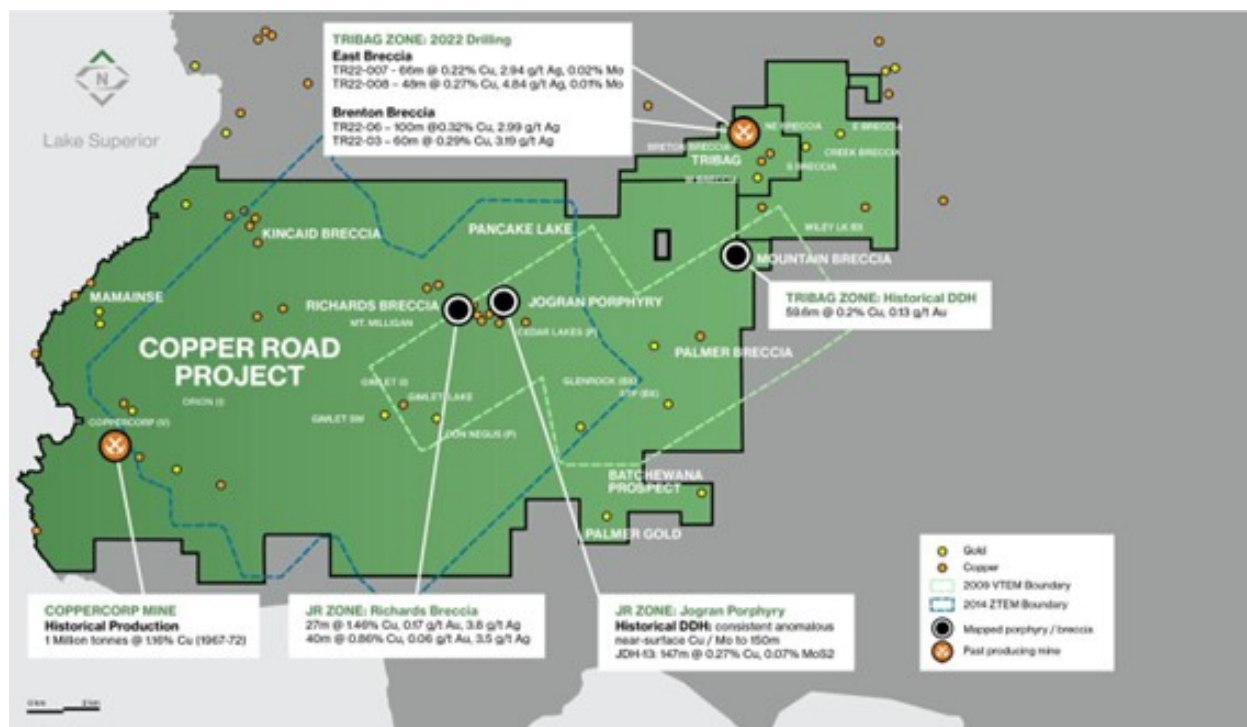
N

Lake Superior

TRIBAG ZONE: 2022 Drilling
East Breccia
TR22-007 - 66m @ 0.22% Cu, 2.94 g/t Ag, 0.02% Mo
TR22-008 – 48m @ 0.27% Cu, 4.84 g/t Ag, 0.01% Mo

Brenton Breccia
TR22-06 – 100m @0.32% Cu, 2.99 g/t Ag
TR22-03 – 60m @ 0.29% Cu, 3.19 g/t Ag

NE BRECCIA
E BRECCIA
BRETON BRECCIA
TRIBAG
CREEK BRECCIA
S BRECCIA
W BRECCIA
WILEY LK BX

KINCAID BRECCIA
PANCAKE LAKE
MOUNTAIN BRECCIA
MAMAINSE
RICHARDS BRECCIA
JOGRAN PORPHYRY
MT. MILLIGAN
CEDAR LAKES (P)

TRIBAG ZONE: Historical DDH
59.6m @ 0.2% Cu, 0.13 g/t Au

COPPER ROAD PROJECT
PALMER BRECCIA
GIMLET (I)
GIMLET LAKE
GLENROCK (BX)
STP (BX)
ORION (I)
GIMLET SW
DON NEGUS (P)
COPPERCORP (V)
BATCHEWANA PROSPECT
PALMER GOLD

Gold
Copper
2009 VTEM Boundary
2014 ZTEM Boundary
Mapped porphyry / breccia
Past producing mine

COPPERCORP MINE
Historical Production
1 Million tonnes @ 1.16% Cu (1967-72)

JR ZONE: Richards Breccia
27m @ 1.46% Cu, 0.17 g/t Au, 3.8 g/t Ag
40m @ 0.86% Cu, 0.06 g/t Au, 3.5 g/t Ag

JR ZONE: Jogran Porphyry
Historical DDH: consistent anomalous near-surface Cu / Mo to 150m
JDH-13: 147m @ 0.27% Cu, 0.07% MoS2

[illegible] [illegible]